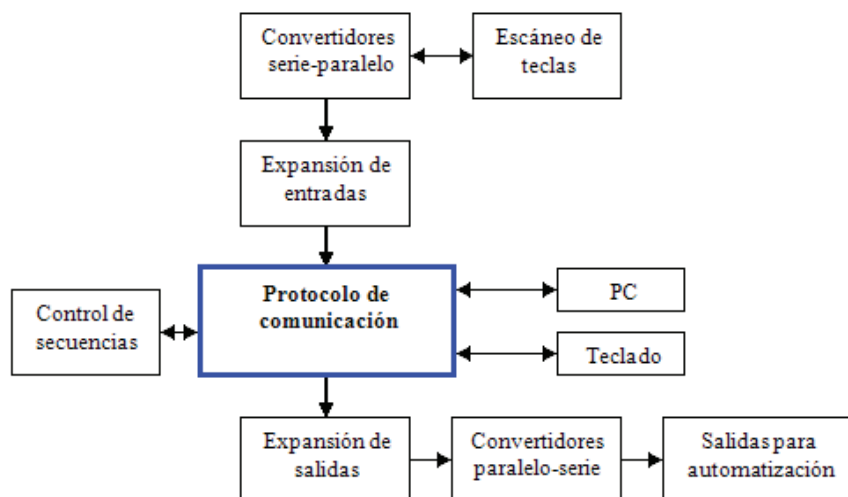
Convertidores serie-paralelo

Escáneo de teclas

Expansión de entradas

Control de secuencias

Protocolo de comunicación

PC

Teclado

Expansión de salidas

Convertidores paralelo-serie

Salidas para automatización